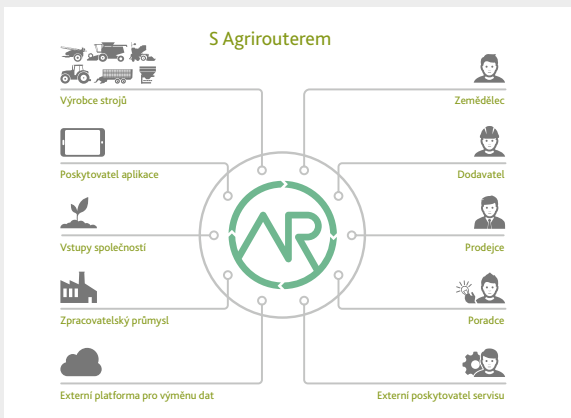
S Agrirouterem

Výrobce strojů

Poskytovatel aplikace

Vstupy společností

Zpracovatelský průmysl

Externí platforma pro výměnu dat

Zemědělec

Dodavatel

Prodejce

Poradce

Externí poskytovatel servisu

AR